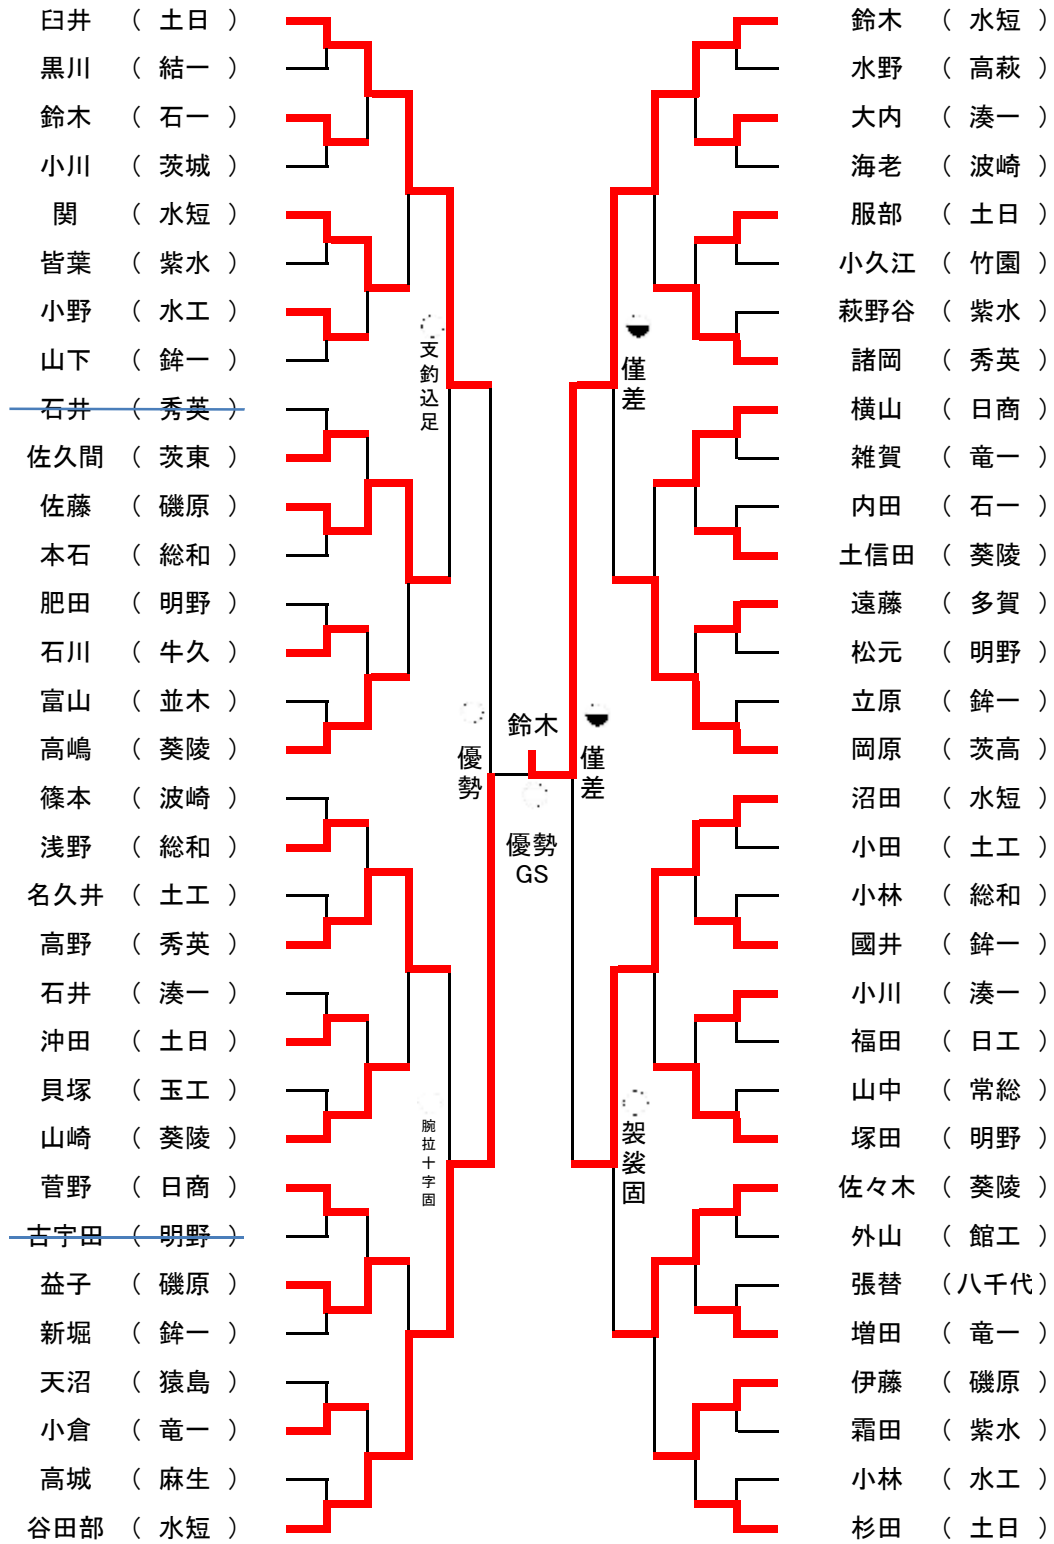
臼井　（土日）
黒川　（結一）
鈴木　（石一）
小川　（茨城）
関　（水短）
皆葉　（紫水）
小野　（水工）
山下　（鉾一）
石井　（秀英）
佐久間　（茨東）
佐藤　（磯原）
本石　（総和）
肥田　（明野）
石川　（牛久）
富山　（並木）
高嶋　（葵陵）
篠本　（波崎）
浅野　（総和）
名久井　（土工）
高野　（秀英）
石井　（湊一）
沖田　（土日）
貝塚　（玉工）
山崎　（葵陵）
菅野　（日商）
吉宇田　（明野）
益子　（磯原）
新堀　（鉾一）
天沼　（猿島）
小倉　（竜一）
高城　（麻生）
谷田部　（水短）

支釣込足
優勢
腕拉十字固
鈴木
優勢
GS
僅差
僅差
袈裟固

鈴木　（水短）
水野　（高萩）
大内　（湊一）
海老　（波崎）
服部　（土日）
小久江　（竹園）
萩野谷　（紫水）
諸岡　（秀英）
横山　（日商）
雑賀　（竜一）
内田　（石一）
土信田　（葵陵）
遠藤　（多賀）
松元　（明野）
立原　（鉾一）
岡原　（茨高）
沼田　（水短）
小田　（土工）
小林　（総和）
國井　（鉾一）
小川　（湊一）
福田　（日工）
山中　（常総）
塚田　（明野）
佐々木　（葵陵）
外山　（館工）
張替　（八千代）
増田　（竜一）
伊藤　（磯原）
霜田　（紫水）
小林　（水工）
杉田　（土日）